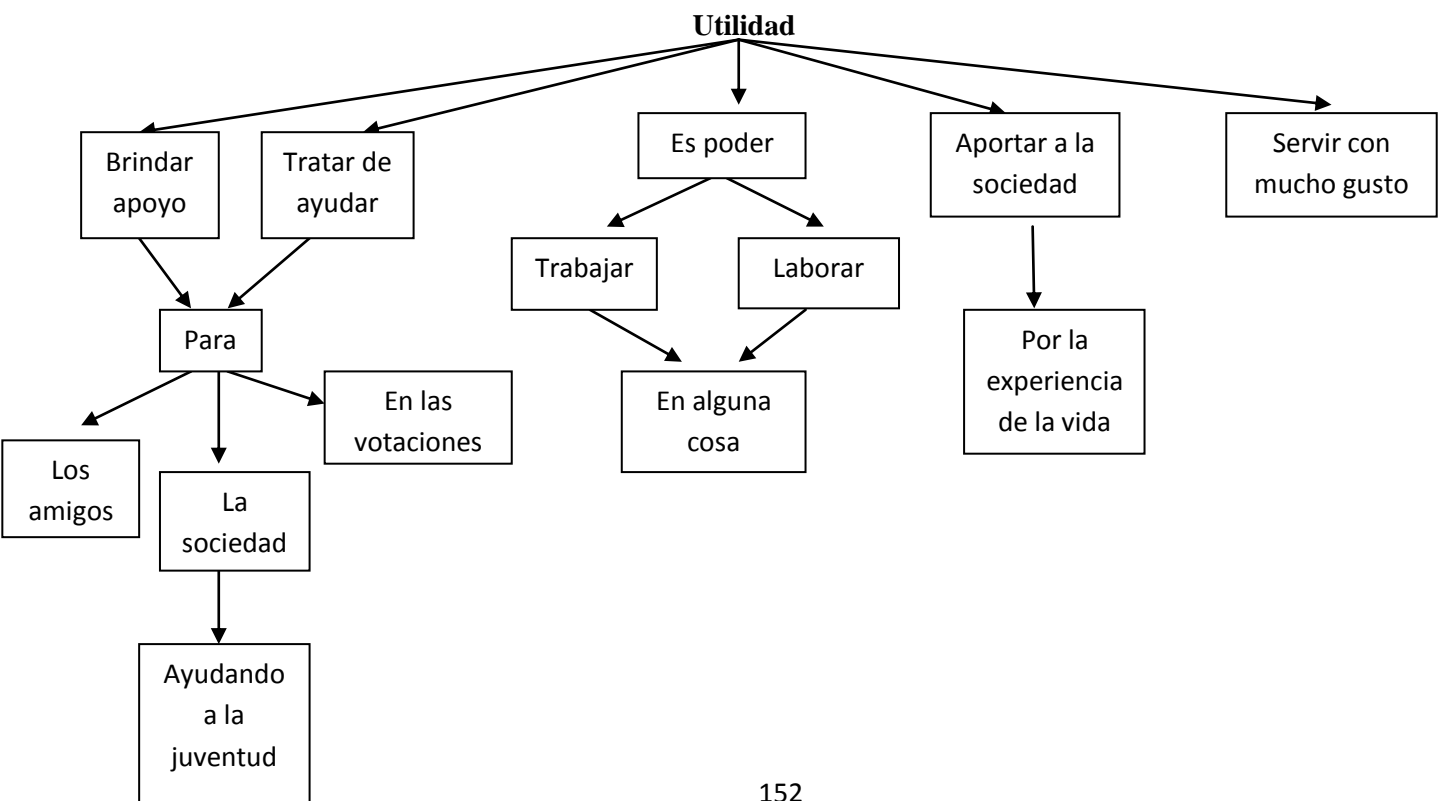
Utilidad

Brindar apoyo

Tratar de ayudar

Para

Los amigos

La sociedad

Ayudando a la juventud

En las votaciones

Es poder

Trabajar

Laborar

En alguna cosa

Aportar a la sociedad

Por la experiencia de la vida

Servir con mucho gusto

152